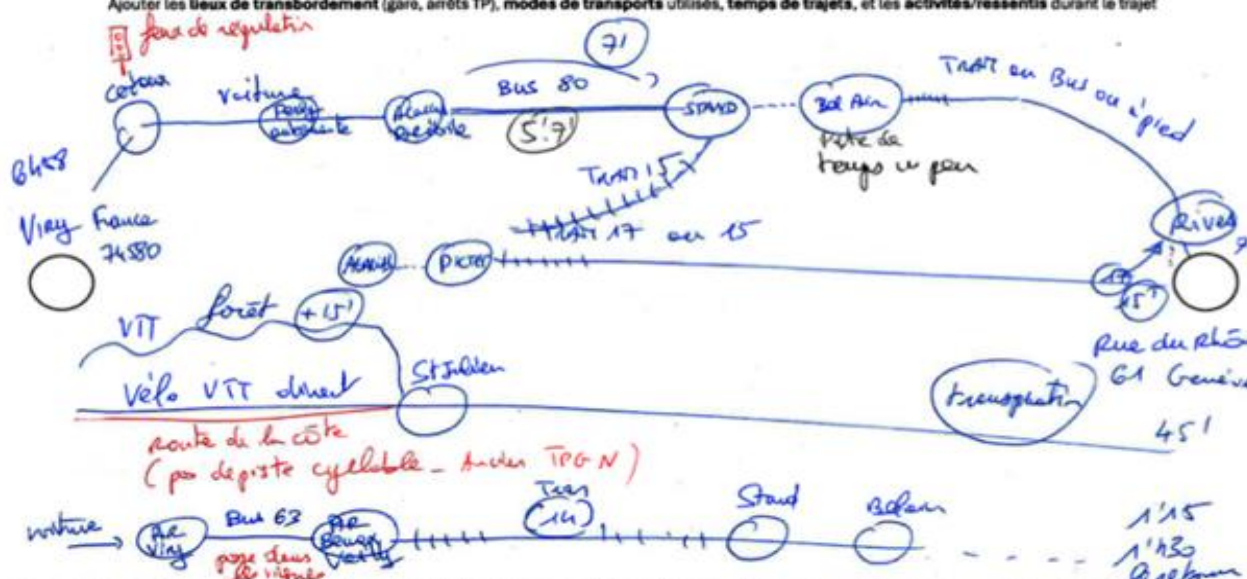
Ajouter les lieux de transbordement (gare, arrêts TP), modes de transports utilisés, temps de trajets, et les activités/ressentis durant le trajet

feux de regulation

Cologny

voiture

Bus 80

71

5'7'

STAND

Bel Air

TRAM ou Bus ou à pied

Perte de temps un peu

6458

TRAM 15

TRAM 17 ou 15

Viry France 74580

Rive

PICTET

15'

VTT

forêt

+15'

St Julien

Rue du Rhône 61 Genève

Vélo VTT direct

transpiration

route de la côte (pas de piste cyclable _ Arcade TPG N)

45'

voiture

P+R Viry

Bus 63

P+R Bernex

Tram 14

Stand

Bel Air

passe dans les villages

1'15

1'430

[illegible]